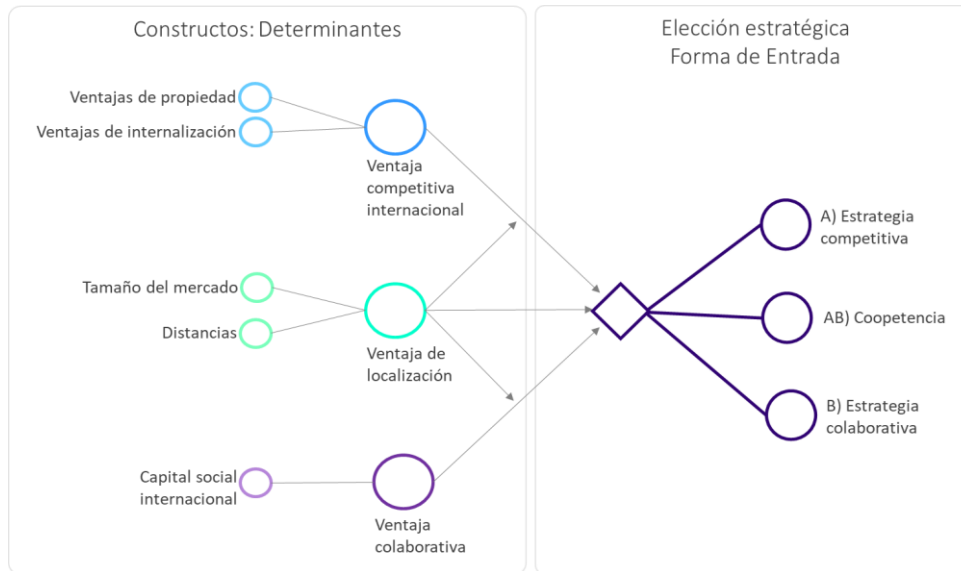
Constructos: Determinantes

Elección estratégica
Forma de Entrada

Ventajas de propiedad

Ventajas de internalización

Ventaja competitiva internacional

Tamaño del mercado

Distancias

Ventaja de localización

Capital social internacional

Ventaja colaborativa

A) Estrategia competitiva

AB) Coopetencia

B) Estrategia colaborativa